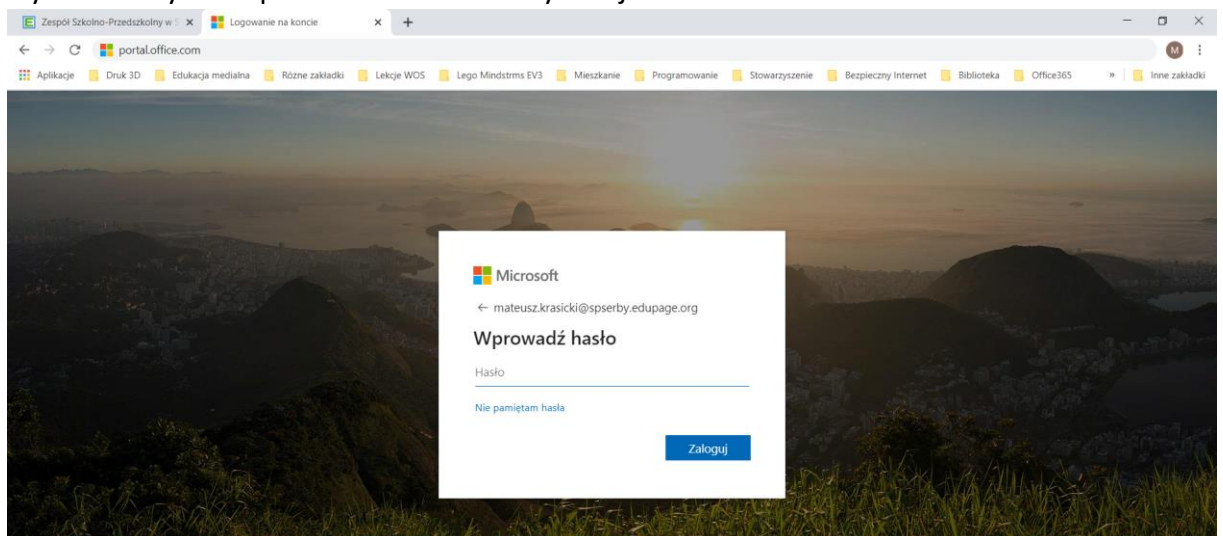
Zespół Szkolno-Przedszkolny w S
Logowanie na koncie
portal.office.com
M
Aplikacje
Druk 3D
Edukacja medialna
Różne zakładki
Lekcje WOS
Lego Mindstrms EV3
Mieszkanie
Programowanie
Stowarzyszenie
Bezpieczny Internet
Biblioteka
Office365
»
Inne zakładki

Microsoft
← mateusz.krasicki@spserby.edupage.org
Wprowadź hasło
Hasło
Nie pamiętam hasła
Zaloguj